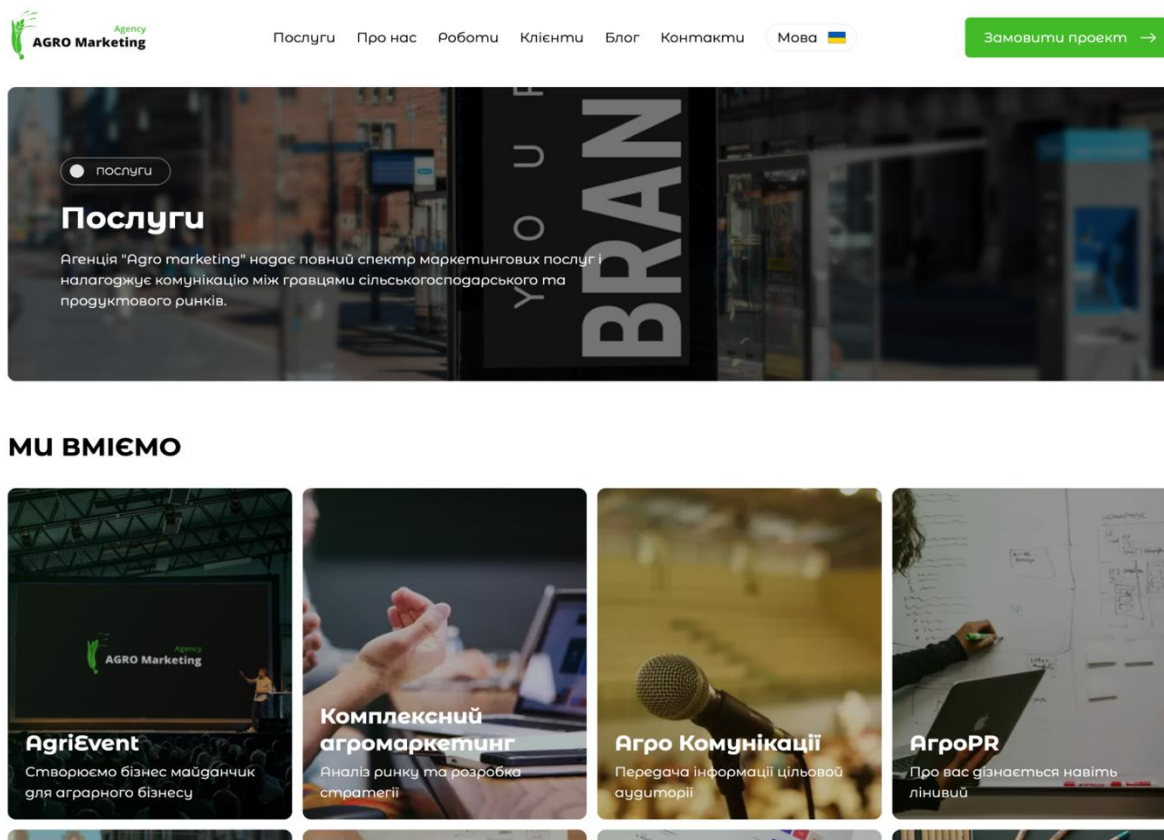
Agency
AGRO Marketing

Послуги Про нас Роботи Клієнти Блог Контакти Мова

Замовити проект →

YOUR BRAN

послуги

Послуги

Агенція "Agro marketing" надає повний спектр маркетингових послуг і налагоджує комунікацію між гравцями сільськогосподарського та продуктового ринків.

МИ ВМІЄМО

Agency
AGRO Marketing

AgriEvent
Створюємо бізнес майданчик для аграрного бізнесу

Комплексний агромаркетинг
Аналіз ринку та розробка стратегії

Агро Комунікації
Передача інформації цільовой аудиторії

АгроPR
Про вас дізнається навіть лінивий